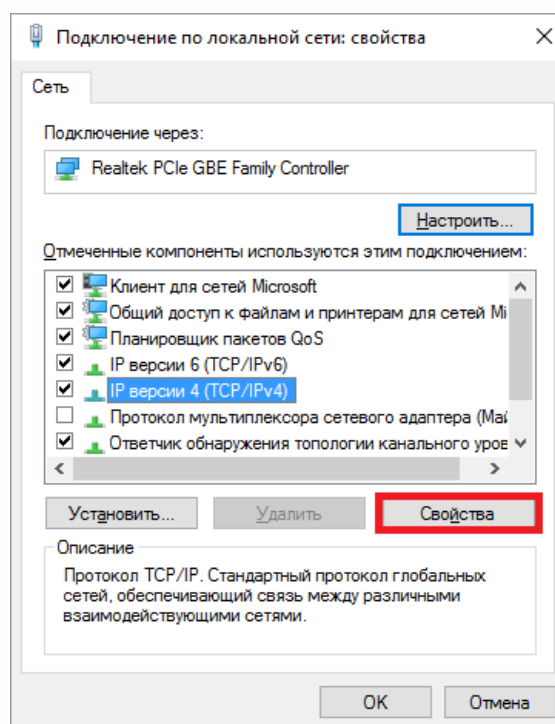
Подключение по локальной сети: свойства

×

Сеть

Подключение через:

Realtek PCIe GBE Family Controller

Настроить...

Отмеченные компоненты используются этим подключением:

☑ Клиент для сетей Microsoft
☑ Общий доступ к файлам и принтерам для сетей Mi
☑ Планировщик пакетов QoS
☑ IP версии 6 (TCP/IPv6)
☑ IP версии 4 (TCP/IPv4)
☐ Протокол мультиплексора сетевого адаптера (Май
☑ Ответчик обнаружения топологии канального уров

Установить...

Удалить

Свойства

Описание

Протокол TCP/IP. Стандартный протокол глобальных сетей, обеспечивающий связь между различными взаимодействующими сетями.

OK

Отмена